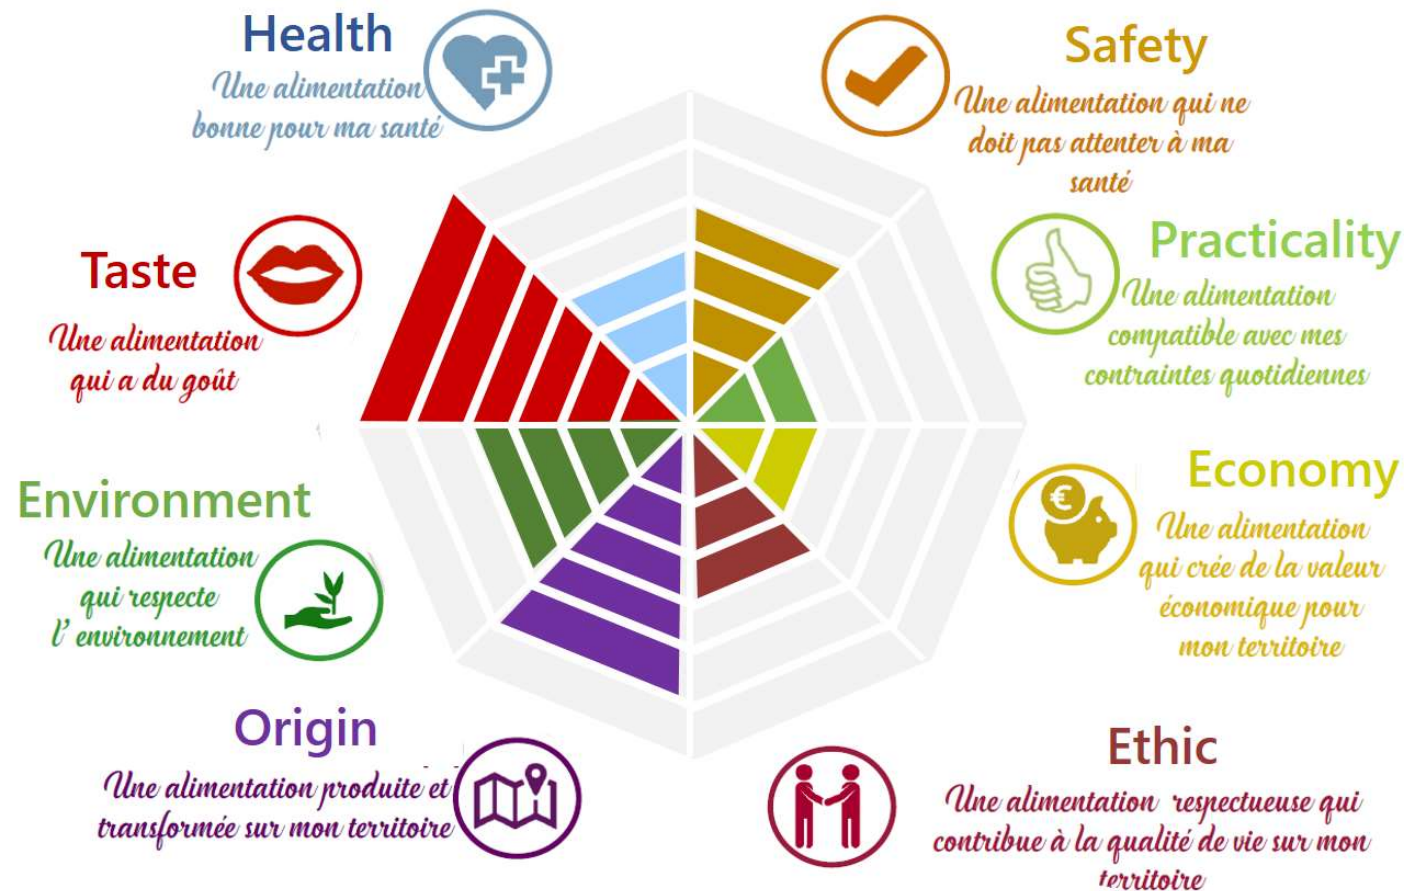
Health
Une alimentation bonne pour ma santé

Safety
Une alimentation qui ne doit pas attenter à ma santé

Taste
Une alimentation qui a du goût

Practicality
Une alimentation compatible avec mes contraintes quotidiennes

Environment
Une alimentation qui respecte l' environnement

Economy
Une alimentation qui crée de la valeur économique pour mon territoire

Origin
Une alimentation produite et transformée sur mon territoire

Ethic
Une alimentation respectueuse qui contribue à la qualité de vie sur mon territoire